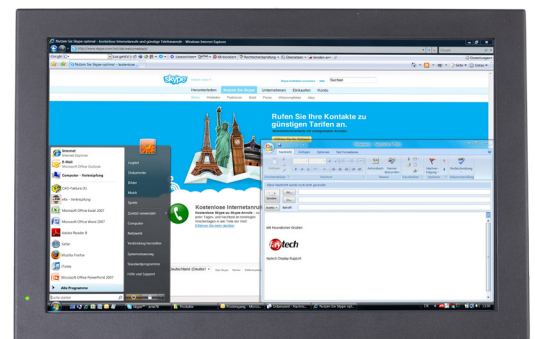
Rufen Sie Skype optimal - kostenlose Internetanrufe und günstige Telefonanrufe - Windows Internet Explorer

skype

Rufen Sie Ihre Kontakte zu günstigen Tarifen an.

Kostenlose Internetanrufe

Internet
E-Mail
Microsoft Office Outlook
Computer - Fernwartung
Microsoft Office Excel 2007
Microsoft Office Word 2007
Adobe Reader 8
Mozilla Firefox
Microsoft Office PowerPoint 2007
Alle Programme

Dokumente
Bilder
Musik
Spiele
Computer
Netzwerk
Verbindung herstellen
Systemsteuerung
Standardprogramme
Hilfe und Support

Mit freundlichen Grüßen

faytech

faytech Display-Support